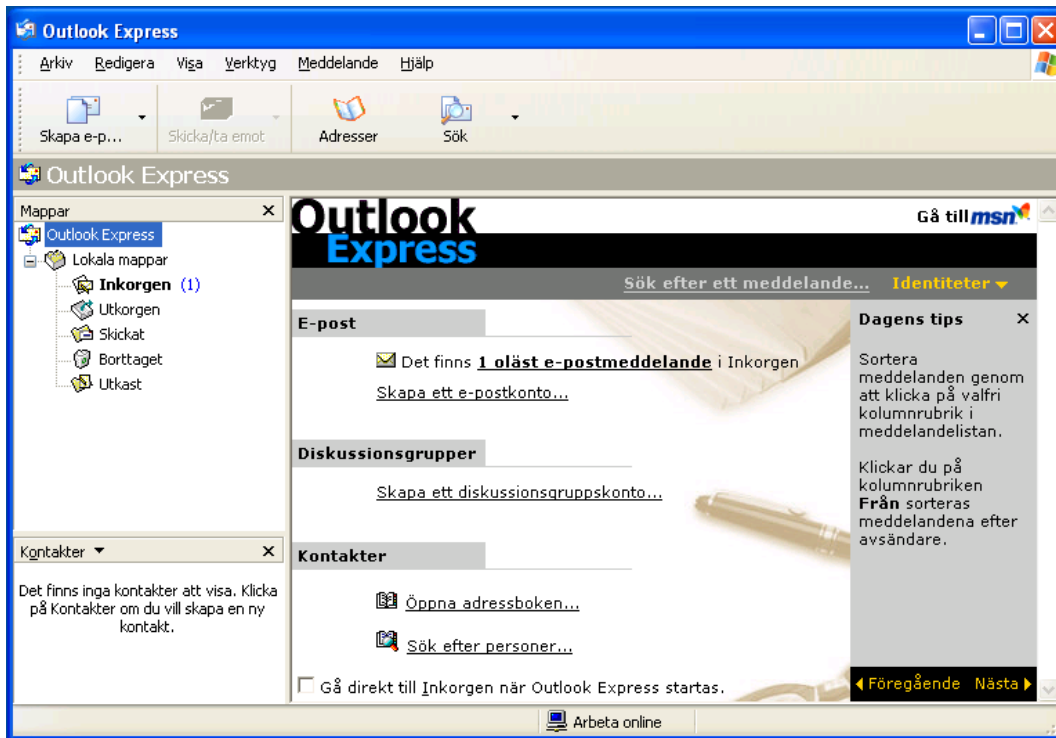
Outlook Express

Arkiv Redigera Visa Verktyg Meddelande Hjälp

Skapa e-p... Skicka/ta emot Adresser Sök

Outlook Express

Mappar ×

Outlook Express
Lokala mappar
Inkorgen (1)
Utkorgen
Skickat
Borttaget
Utkast

Kontakter ▼ ×

Det finns inga kontakter att visa. Klicka på Kontakter om du vill skapa en ny kontakt.

Outlook Express

Gå till msn

Sök efter ett meddelande... Identiteter ▾

E-post

Det finns 1 oläst e-postmeddelande i Inkorgen

Skapa ett e-postkonto...

Diskussionsgrupper

Skapa ett diskussionsgruppskonto...

Kontakter

Öppna adressboken...

Sök efter personer...

Gå direkt till Inkorgen när Outlook Express startas.

Dagens tips ×

Sortera meddelanden genom att klicka på valfri kolumnrubrik i meddelandelistan.

Klickar du på kolumnrubriken Från sorteras meddelandena efter avsändare.

◀Föregående Nästa▶

Arbeta online